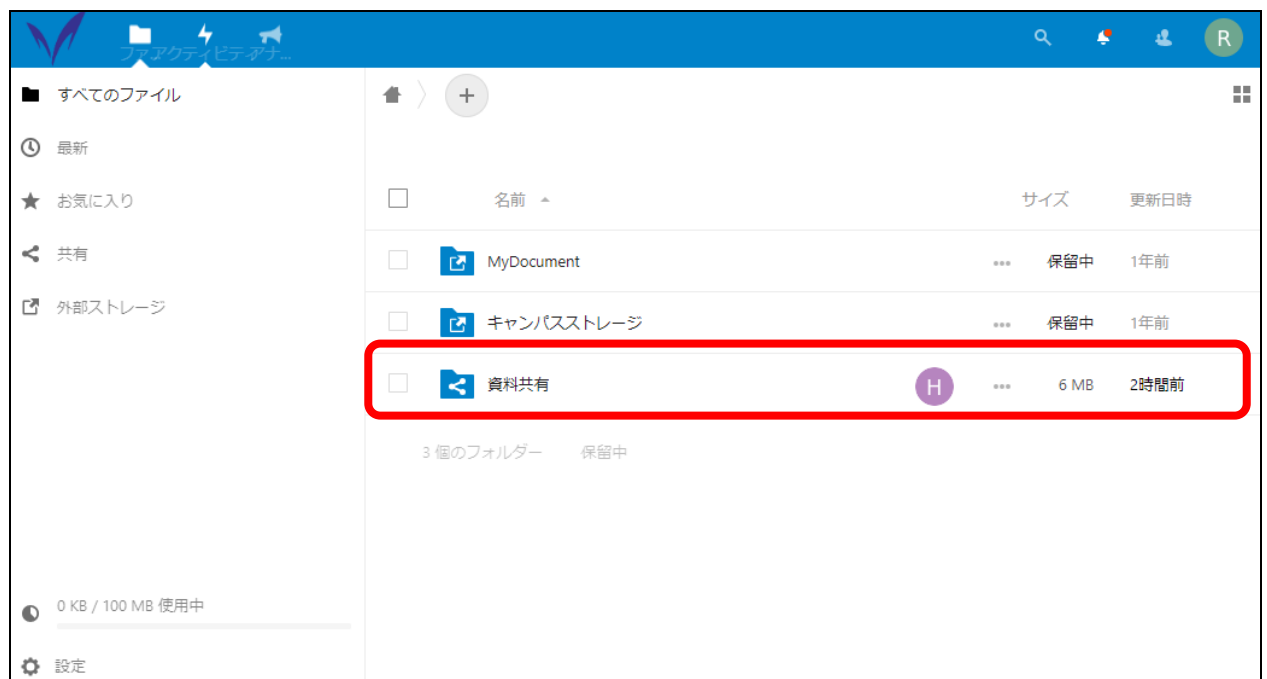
ファアクティビティアナ...

R

すべてのファイル
最新
お気に入り
共有
外部ストレージ

+

名前
サイズ
更新日時

| | 名前 | | サイズ | 更新日時 |
|---|---|---|---|---|
| | MyDocument | ... | 保留中 | 1年前 |
| | キャンパスストレージ | ... | 保留中 | 1年前 |
| | 資料共有 | H ... | 6 MB | 2時間前 |

3 個のフォルダー 保留中

0 KB / 100 MB 使用中
設定